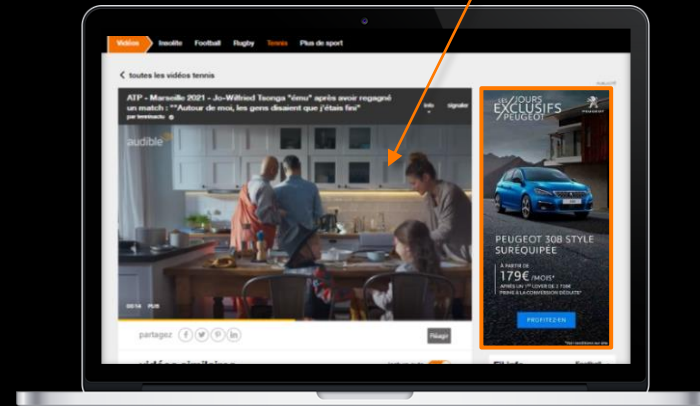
Vidéos Insolite Football Rugby Tennis Plus de sport

‹ toutes les vidéos tennis

ATP - Marseille 2021 - Jo-Wilfried Tsonga "ému" après avoir regagné un match : ""Autour de moi, les gens disaient que j'étais fini"

par tennisactu

info signaler

audible

00:14 PUB

partagez

10 JOURS EXCLUSIFS PEUGEOT

PEUGEOT

PEUGEOT 308 STYLE SURÉQUIPÉE

À PARTIR DE 179€ /MOIS*

PROFITEZ-EN

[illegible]